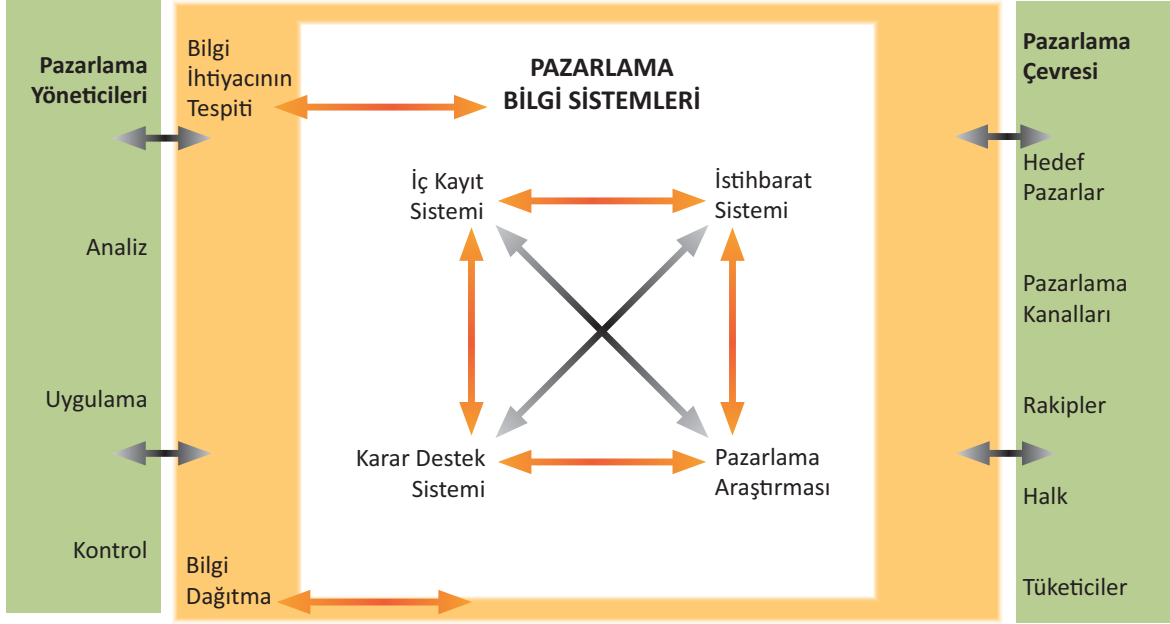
Pazarlama Yöneticileri

Analiz

Uygulama

Kontrol

Bilgi İhtiyacının Tespiti

PAZARLAMA BİLGİ SİSTEMLERİ

İç Kayıt Sistemi

İstihbarat Sistemi

Karar Destek Sistemi

Pazarlama Araştırması

Bilgi Dağıtma

Pazarlama Çevresi

Hedef Pazarlar

Pazarlama Kanalları

Rakipler

Halk

Tüketiciler